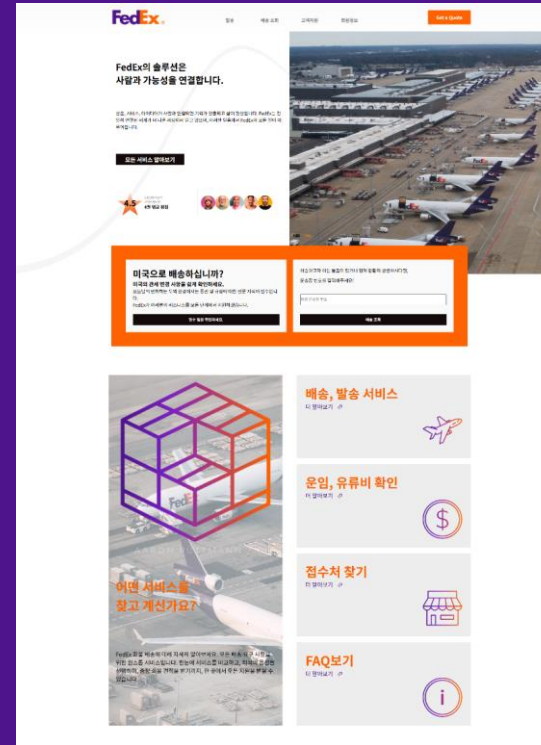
FedEx.

발송 배송 조회 고객지원 회원정보 Get a Quote

FedEx의 솔루션은 사람과 가능성을 연결합니다.

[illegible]

모든 서비스 알아보기

4.5 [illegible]

미국으로 배송하십니까?

미국의 관세 면제 사항을 쉽게 확인하세요.

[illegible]

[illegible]

배송 조회

배송, 발송 서비스

더 알아보기

운임, 유류비 확인

더 알아보기

접수처 찾기

더 알아보기

FAQ보기

더 알아보기

어떤 서비스를 찾고 계신가요?

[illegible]